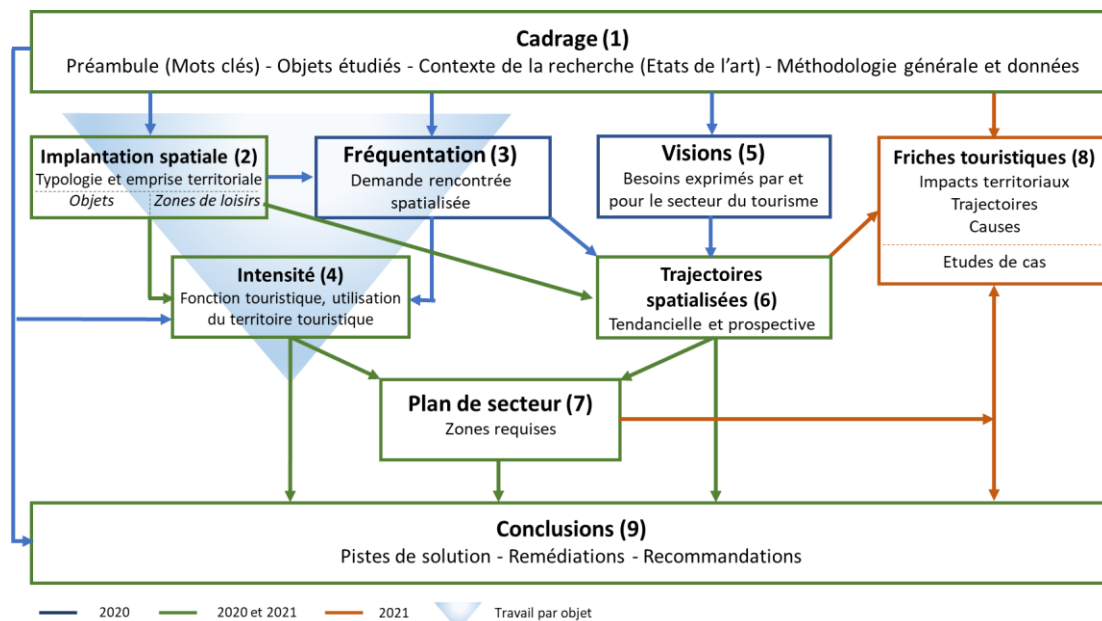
Cadrage (1)
Préambule (Mots clés) - Objets étudiés - Contexte de la recherche (Etats de l'art) - Méthodologie générale et données

Implantation spatiale (2)
Typologie et emprise territoriale
Objets
Zones de loisirs

Fréquentation (3)
Demande rencontrée spatialisée

Visions (5)
Besoins exprimés par et pour le secteur du tourisme

Friches touristiques (8)
Impacts territoriaux
Trajectoires
Causes
Etudes de cas

Intensité (4)
Fonction touristique, utilisation du territoire touristique

Trajectoires spatialisées (6)
Tendancielle et prospective

Plan de secteur (7)
Zones requises

Conclusions (9)
Pistes de solution - Remédiations - Recommandations

2020
2020 et 2021
2021
Travail par objet